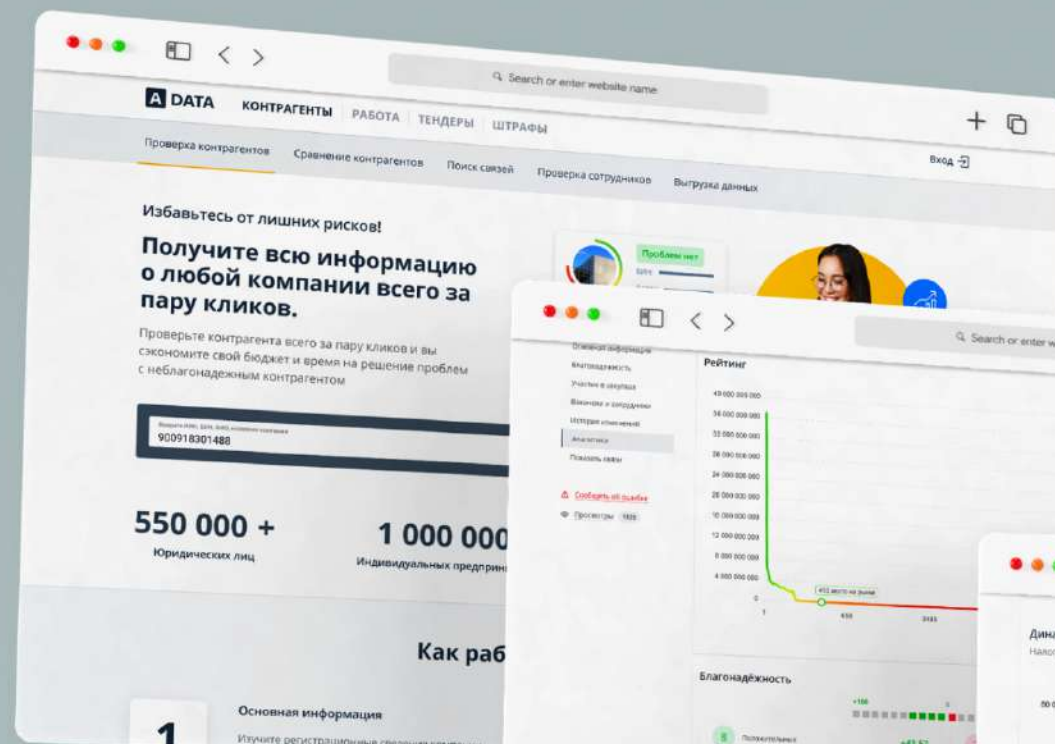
Search or enter website name

A DATA КОНТРАГЕНТЫ РАБОТА ТЕНДЕРЫ ШТРАФЫ

Проверка контрагентов Сравнение контрагентов Поиск связей Проверка сотрудников Выгрузка данных

Вход

Избавьтесь от лишних рисков!

Получите всю информацию о любой компании всего за пару кликов.

Проверьте контрагента всего за пару кликов и вы сэкономите свой бюджет и время на решение проблем с неблагонадежным контрагентом

900918301488

550 000 +
Юридических лиц

1 000 000
Индивидуальных предприн

Как раб

1

Основная информация

Изучите регистрационные сведения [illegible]

Проблем нет

Search or enter w

Основная информация
Благонадежность
Участие в закупках
Вакансии и сотрудники
История изменений
Аналитика
Показать связи

Сообщить об ошибке
Просмотры 1835

Рейтинг

40 000 000 000
36 000 000 000
32 000 000 000
28 000 000 000
24 000 000 000
20 000 000 000
16 000 000 000
12 000 000 000
8 000 000 000
4 000 000 000
0

1
456
3143

Благонадёжность

Дина
Налог